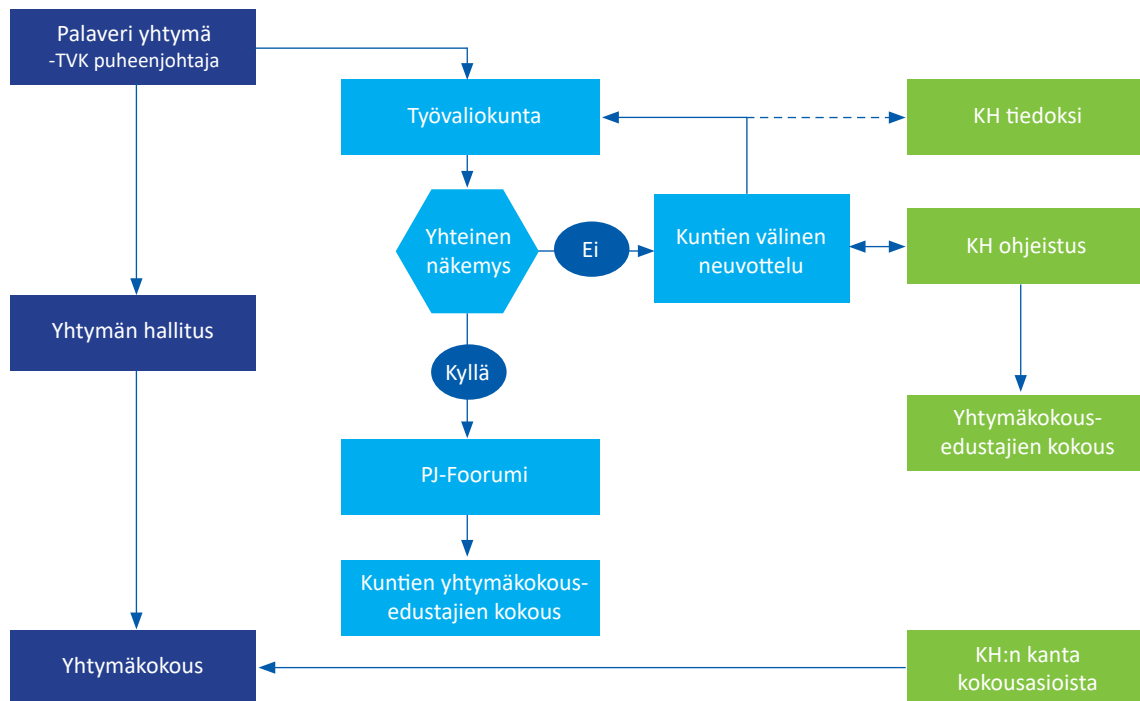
Palaveri yhtymä
-TVK puheenjohtaja

Työvaliokunta

KH tiedoksi

Yhteinen näkemys

Ei

Kuntien välinen neuvottelu

KH ohjeistus

Yhtymän hallitus

Kyllä

Yhtymäkokous-edustajien kokous

PJ-Foorumi

Kuntien yhtymäkokous-edustajien kokous

Yhtymäkokous

KH:n kanta kokousasioista